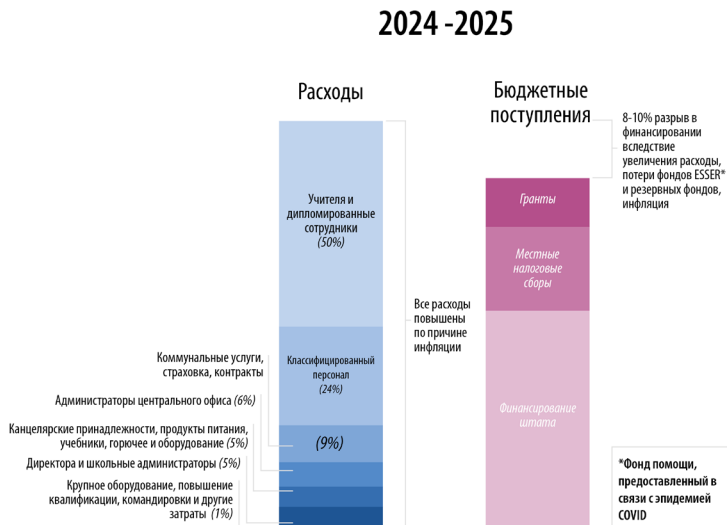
2024 -2025

Расходы

Учителя и дипломированные сотрудники (50%)

Классифицированный персонал (24%)

(9%)

Коммунальные услуги, страховка, контракты

Администраторы центрального офиса (6%)

Канцелярские принадлежности, продукты питания, учебники, горючее и оборудование (5%)

Директора и школьные администраторы (5%)

Крупное оборудование, повышение квалификации, командировки и другие затраты (1%)

Все расходы повышены по причине инфляции

Бюджетные поступления

8-10% разрыв в финансировании вследствие увеличения расходы, потери фондов ESSER* и резервных фондов, инфляция

Гранты

Местные налоговые сборы

Финансирование штата

*Фонд помощи, предоставленный в связи с эпидемией COVID